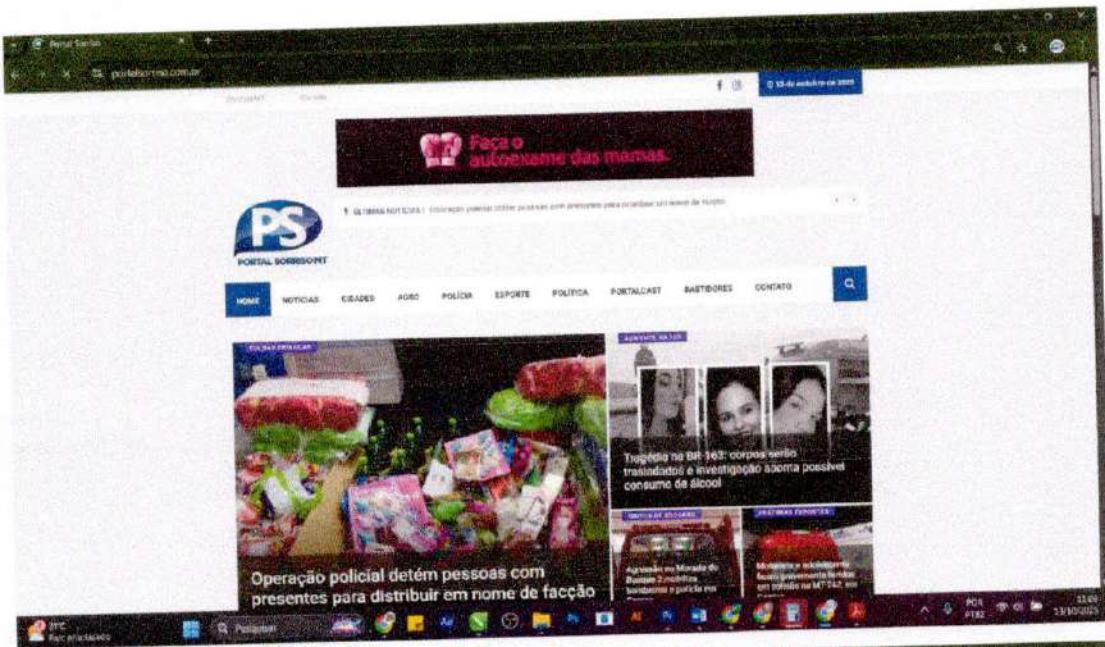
Portal Sorriso

portalsorriso.com.br

13 de outubro de 2025

Faça o autoexame das mamas.

ÚLTIMAS NOTÍCIAS | Operação policial detém pessoas com presentes para distribuir em nome de facção

PS
PORTAL SORRISO MT

HOME NOTÍCIAS CIDADES AGRO POLÍCIA ESPORTE POLÍTICA PORTALCAST BASTIDORES CONTATO

Operação policial detém pessoas com presentes para distribuir em nome de facção

Tragédia na BR-163: corpos serão trasladados e investigação aponta possível consumo de álcool

Agressão no Morada do Bosque 2 mobiliza bombeiros e polícia no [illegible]

Motorista e adolescente ficam gravemente feridos em colisão na MT-242 em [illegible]

27°C
Parc ensolarado

Pesquisar

POR
PTB2

13:09
13/10/2025